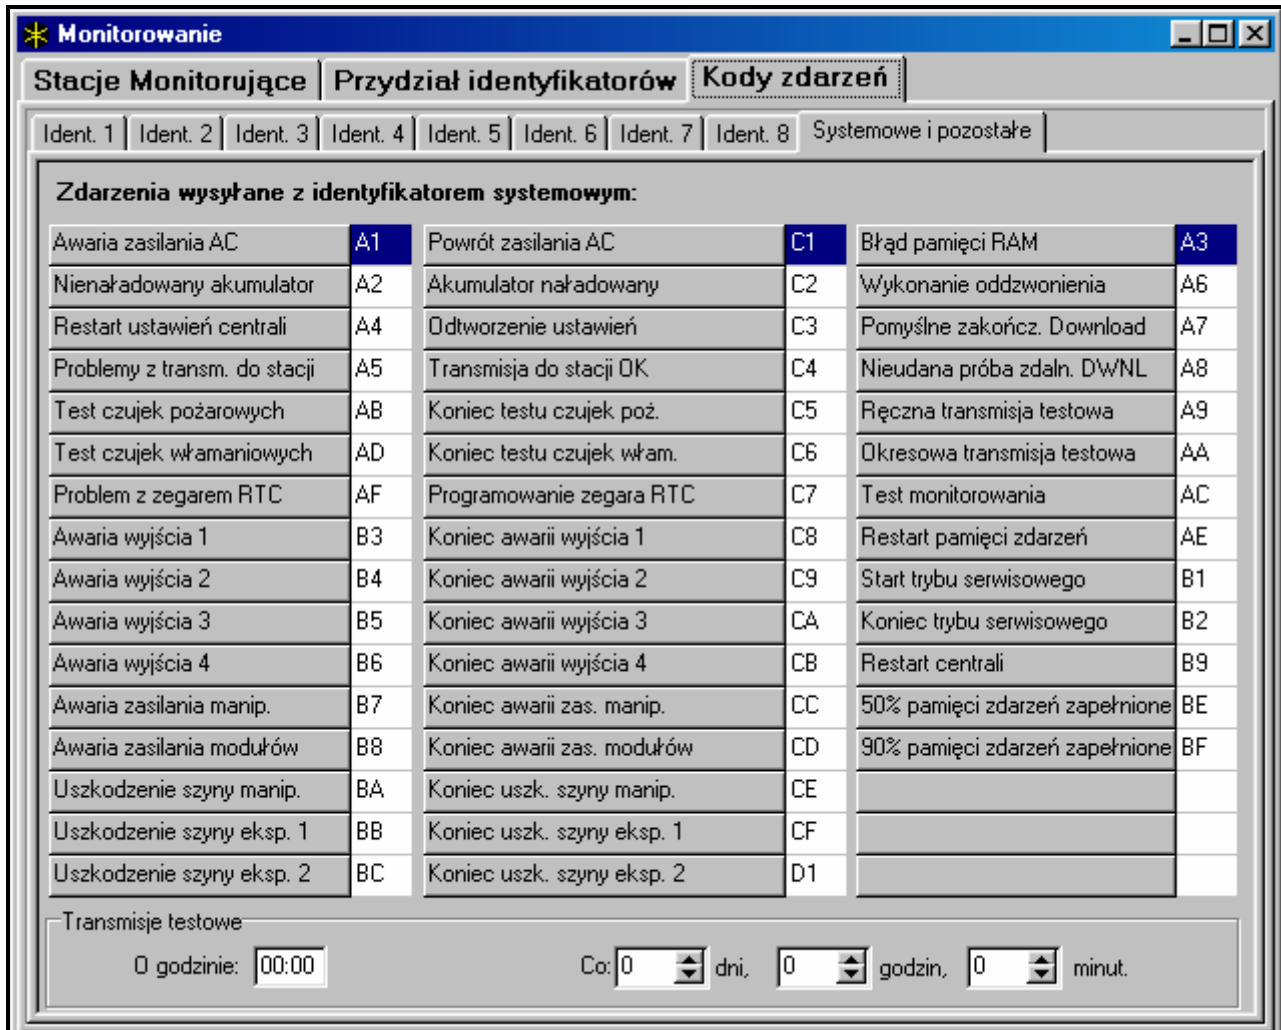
Monitorowanie

Stacje Monitorujące | Przydział identyfikatorów | Kody zdarzeń

Ident. 1 | Ident. 2 | Ident. 3 | Ident. 4 | Ident. 5 | Ident. 6 | Ident. 7 | Ident. 8 | Systemowe i pozostałe

Zdarzenia wysyłane z identyfikatorem systemowym:

| | | | | | |
|---|---|---|---|---|---|
| Awaria zasilania AC | A1 | Powrót zasilania AC | C1 | Błąd pamięci RAM | A3 |
| Nienaładowany akumulator | A2 | Akumulator naładowany | C2 | Wykonanie oddzwonienia | A6 |
| Restart ustawień centrali | A4 | Odtworzenie ustawień | C3 | Pomyślne zakończ. Download | A7 |
| Problemy z transm. do stacji | A5 | Transmisja do stacji OK | C4 | Nieudana próba zdaln. DWNL | A8 |
| Test czujek pożarowych | AB | Koniec testu czujek poż. | C5 | Ręczna transmisja testowa | A9 |
| Test czujek włamaniowych | AD | Koniec testu czujek włam. | C6 | Okresowa transmisja testowa | AA |
| Problem z zegarem RTC | AF | Programowanie zegara RTC | C7 | Test monitorowania | AC |
| Awaria wyjścia 1 | B3 | Koniec awarii wyjścia 1 | C8 | Restart pamięci zdarzeń | AE |
| Awaria wyjścia 2 | B4 | Koniec awarii wyjścia 2 | C9 | Start trybu serwisowego | B1 |
| Awaria wyjścia 3 | B5 | Koniec awarii wyjścia 3 | CA | Koniec trybu serwisowego | B2 |
| Awaria wyjścia 4 | B6 | Koniec awarii wyjścia 4 | CB | Restart centrali | B9 |
| Awaria zasilania manip. | B7 | Koniec awarii zas. manip. | CC | 50% pamięci zdarzeń zapełnione | BE |
| Awaria zasilania modułów | B8 | Koniec awarii zas. modułów | CD | 90% pamięci zdarzeń zapełnione | BF |
| Uszkodzenie szyny manip. | BA | Koniec uszk. szyny manip. | CE | | |
| Uszkodzenie szyny eksp. 1 | BB | Koniec uszk. szyny eksp. 1 | CF | | |
| Uszkodzenie szyny eksp. 2 | BC | Koniec uszk. szyny eksp. 2 | D1 | | |

Transmisje testowe

O godzinie: 00:00

Co: 0 dni, 0 godzin, 0 minut.